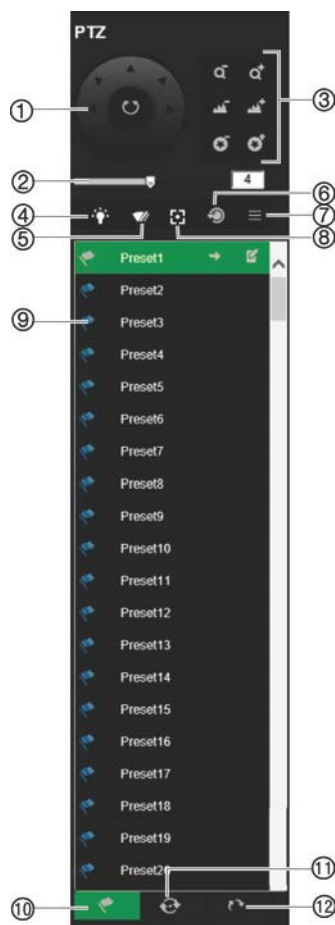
PTZ

①

③

②

4

⑥

④

⑦

⑤

⑧

Preset1

Preset2

⑨

Preset3

Preset4

Preset5

Preset6

Preset7

Preset8

Preset9

Preset10

Preset11

Preset12

Preset13

Preset14

Preset15

Preset16

Preset17

Preset18

Preset19

Preset2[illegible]

⑪

⑩

⑫